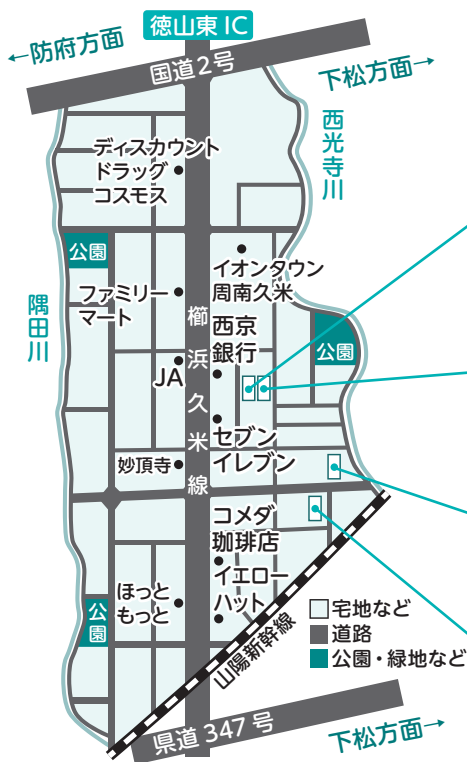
徳山東 IC

←防府方面

国道2号

下松方面→

西光寺川

ディスカウントドラッグコスモス

公園

隅田川

ファミリーマート

イオンタウン周南久米

櫛浜久米線

西京銀行

公園

JA

セブンイレブン

妙頂寺

コメダ珈琲店

イエローハット

ほっともっと

公園

山陽新幹線

宅地など
道路
公園・緑地など

県道 347 号

下松方面→